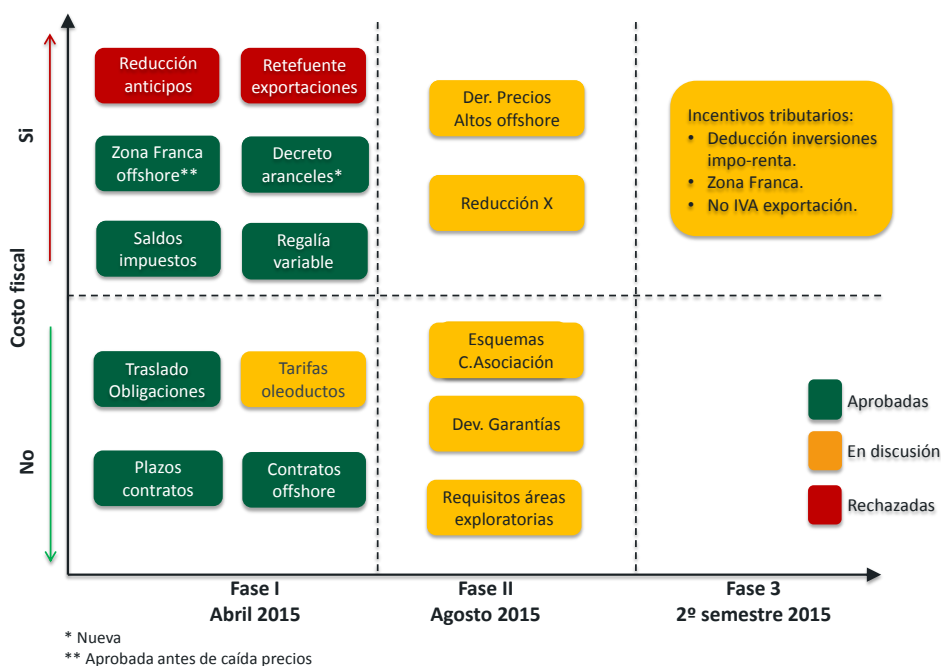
Costo fiscal

Si

No

Reducción anticipos

Retefuente exportaciones

Zona Franca offshore**

Decreto aranceles*

Saldos impuestos

Regalía variable

Der. Precios Altos offshore

Reducción X

Incentivos tributarios:
• Deducción inversiones impo-renta.
• Zona Franca.
• No IVA exportación.

Traslado Obligaciones

Tarifas oleoductos

Plazos contratos

Contratos offshore

Esquemas C.Asociación

Dev. Garantías

Requisitos áreas exploratorias

Aprobadas

En discusión

Rechazadas

Fase I
Abril 2015

Fase II
Agosto 2015

Fase 3
2º semestre 2015

* Nueva
** Aprobada antes de caída precios